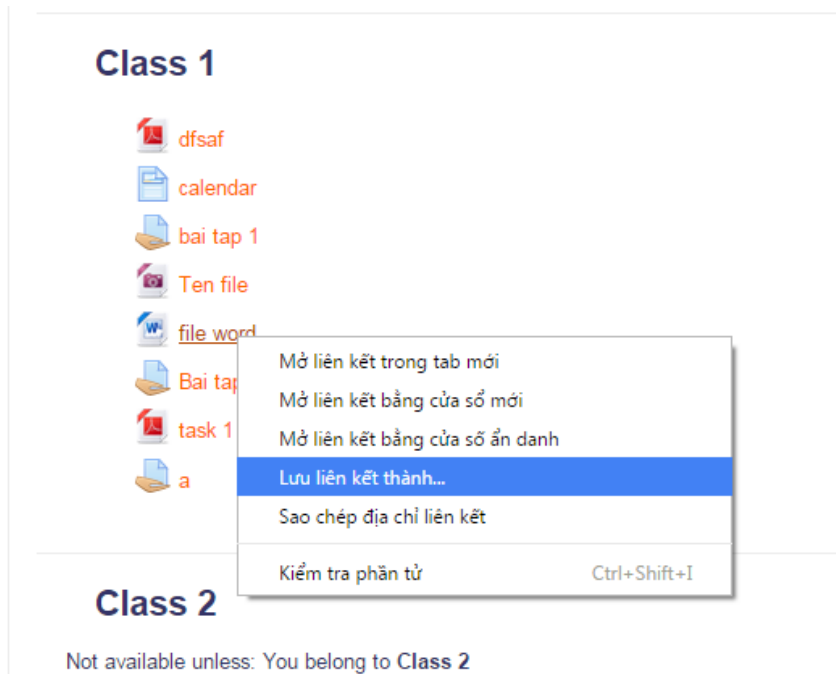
Class 1

dfsaf

calendar

bai tap 1

Ten file

file word

Bai tap

task 1

a

Mở liên kết trong tab mới

Mở liên kết bằng cửa sổ mới

Mở liên kết bằng cửa sổ ẩn danh

Lưu liên kết thành...

Sao chép địa chỉ liên kết

Kiểm tra phần tử Ctrl+Shift+I

Class 2

Not available unless: You belong to **Class 2**